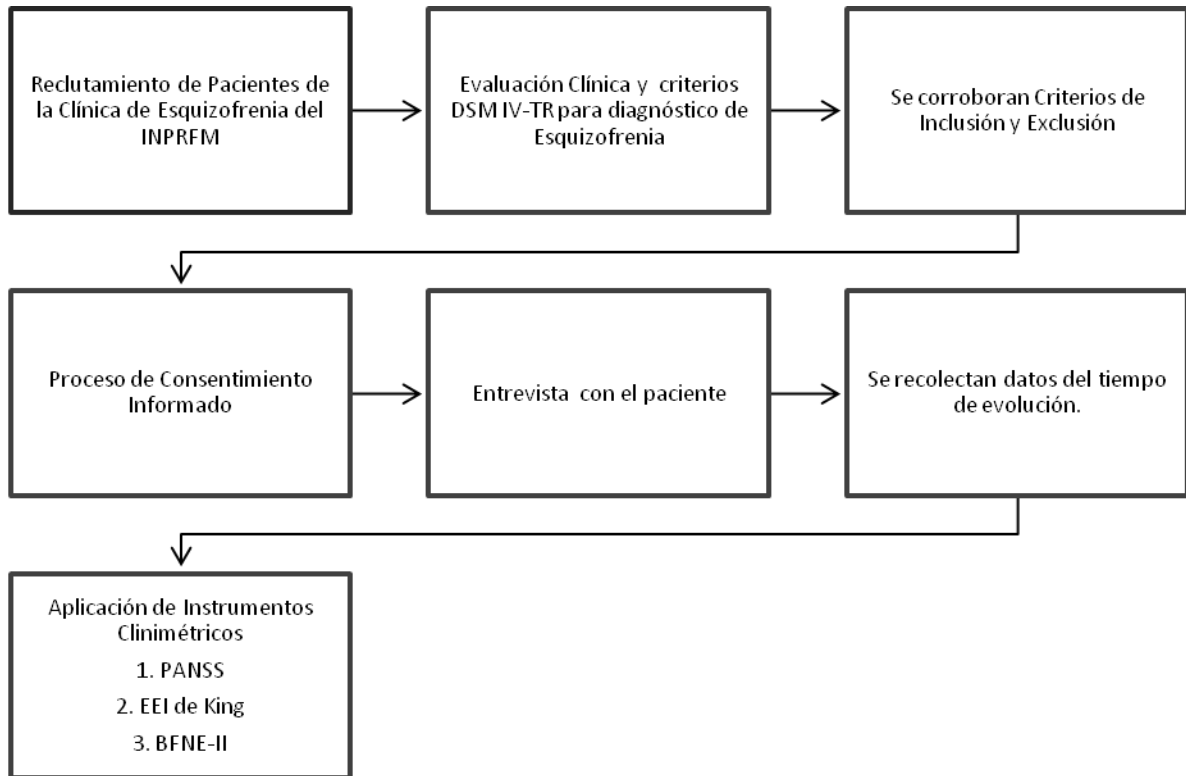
Reclutamiento de Pacientes de la Clínica de Esquizofrenia del INPRFM

Evaluación Clínica y criterios DSM IV-TR para diagnóstico de Esquizofrenia

Se corroboran Criterios de Inclusión y Exclusión

Proceso de Consentimiento Informado

Entrevista con el paciente

Se recolectan datos del tiempo de evolución.

Aplicación de Instrumentos Clinimétricos
1. PANSS
2. EEI de King
3. BFNE-II